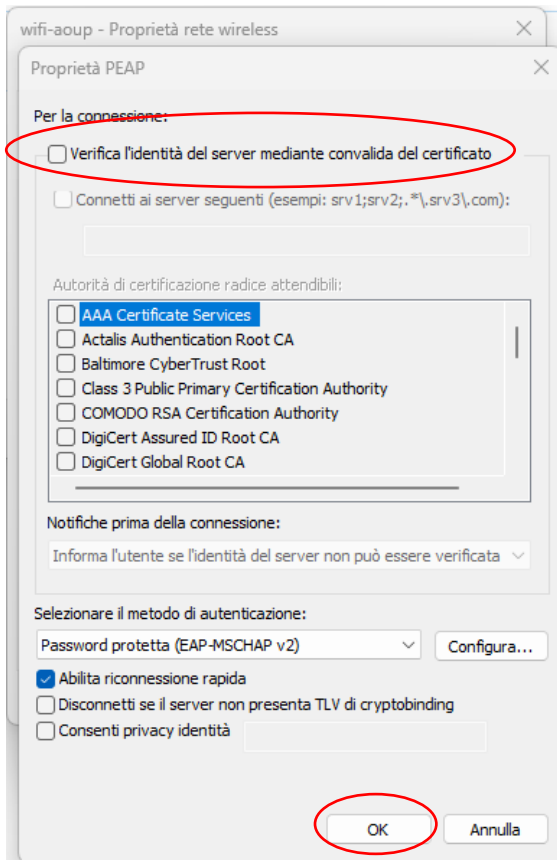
wifi-aoup - Proprietà rete wireless

Proprietà PEAP

Per la connessione:

Verifica l'identità del server mediante convalida del certificato

Connetti ai server seguenti (esempi: srv1;srv2;.*\.srv3\.com):

Autorità di certificazione radice attendibili:

AAA Certificate Services
Actalis Authentication Root CA
Baltimore CyberTrust Root
Class 3 Public Primary Certification Authority
COMODO RSA Certification Authority
DigiCert Assured ID Root CA
DigiCert Global Root CA

Notifiche prima della connessione:

Informa l'utente se l'identità del server non può essere verificata

Selezionare il metodo di autenticazione:

Password protetta (EAP-MSCHAP v2)

Configura...

Abilita riconnessione rapida
Disconnetti se il server non presenta TLV di cryptobinding
Consenti privacy identità

OK

Annulla